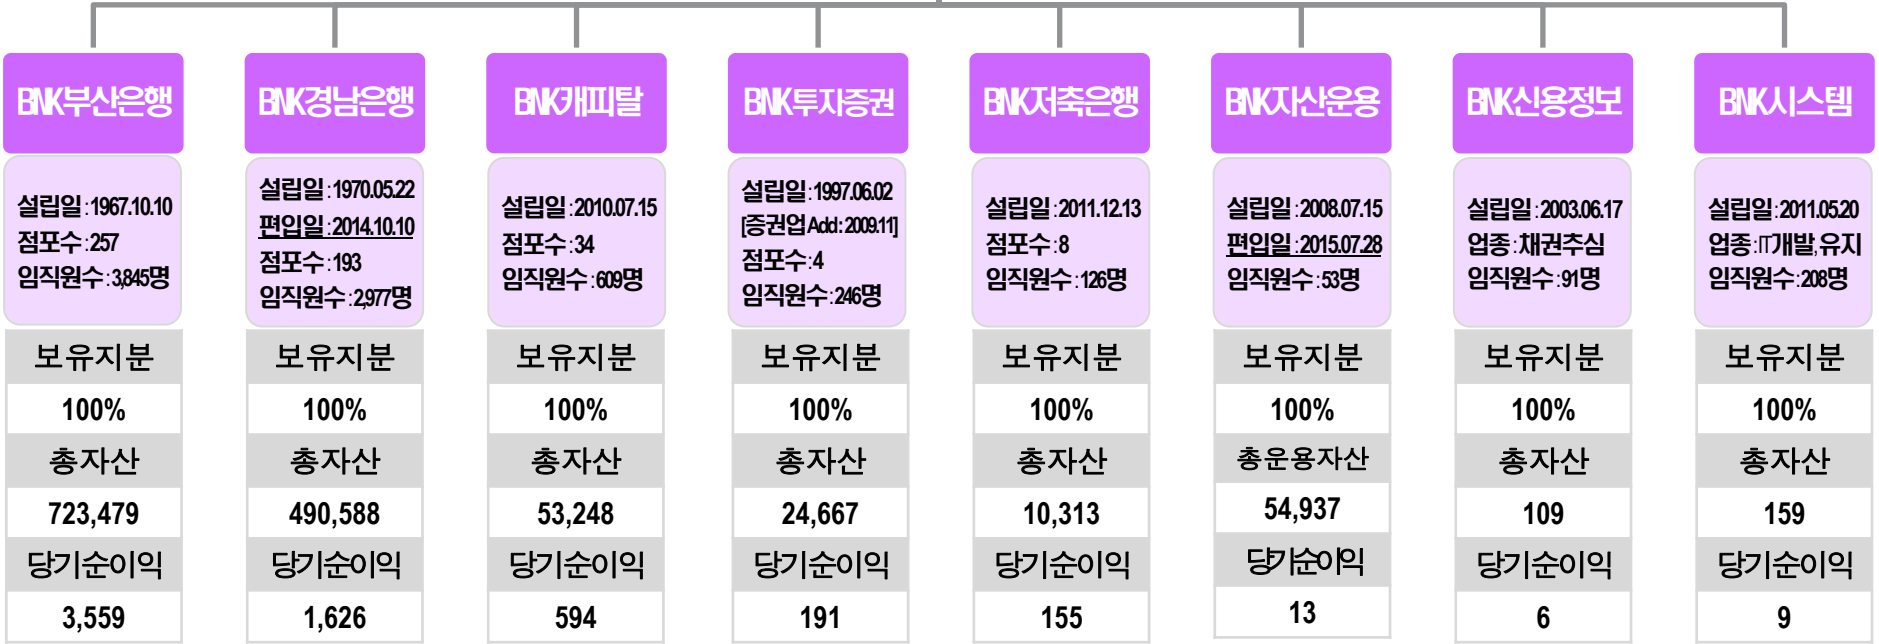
BNK부산은행

설립일 : 1967.10.10
점포수 : 257
임직원수 : 3,845명

보유지분
100%
총자산
723,479
당기순이익
3,559

BNK경남은행

설립일 : 1970.05.22
편입일 : 2014.10.10
점포수 : 193
임직원수 : 2,977명

보유지분
100%
총자산
490,588
당기순이익
1,626

BNK캐피탈

설립일 : 2010.07.15
점포수 : 34
임직원수 : 609명

보유지분
100%
총자산
53,248
당기순이익
594

BNK투자증권

설립일 : 1997.06.02
[증권업Add : 2009.11]
점포수 : 4
임직원수 : 246명

보유지분
100%
총자산
24,667
당기순이익
191

BNK저축은행

설립일 : 2011.12.13
점포수 : 8
임직원수 : 126명

보유지분
100%
총자산
10,313
당기순이익
155

BNK자산운용

설립일 : 2008.07.15
편입일 : 2015.07.28
임직원수 : 53명

보유지분
100%
총운용자산
54,937
당기순이익
13

BNK신용정보

설립일 : 2003.06.17
업종 : 채권추심
임직원수 : 91명

보유지분
100%
총자산
109
당기순이익
6

BNK시스템

설립일 : 2011.05.20
업종 : IT개발, 유지
임직원수 : 208명

보유지분
100%
총자산
159
당기순이익
9